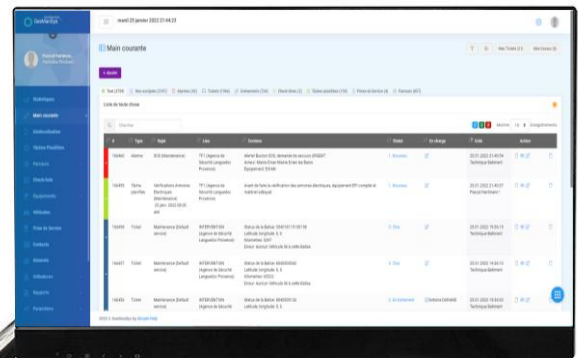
GestMarlux

mardi 25 janvier 2022 21:44:23

Main courante

+ Ajouter

Liste de toute chose

Chercher

Afficher 10 enregistrements

| # | Type | Sujet | Lieu | Contenu | Statut | En charge | Créé | Action |
|---|---|---|---|---|---|---|---|---|
| 16443 | Alarme | SOS (Maintenance) | TP1 (Agence de Sécurité Languedoc Provence) | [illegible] | 1. Nouveau | | 25-01-2022 21:43:59 Technique Batiment | |
| 16459 | Tâche planifiée | Vérifications Armoires Électriques (Maintenance) | TP1 (Agence de Sécurité Languedoc Provence) | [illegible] | 1. Nouveau | | 25-01-2022 21:43:37 Pascal Hartmann | |
| 16458 | Ticket | Maintenance (Défaut service) | INTERVENTION (Agence de Sécurité Languedoc Provence) | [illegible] | 3. Clos | | 25-01-2022 19:54:15 Technique Batiment | |
| 16457 | Ticket | Maintenance (Défaut service) | INTERVENTION (Agence de Sécurité Languedoc Provence) | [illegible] | 3. Clos | | 25-01-2022 19:54:15 Technique Batiment | |
| 16456 | Ticket | Maintenance (Défaut service) | INTERVENTION (Agence de Sécurité Languedoc Provence) | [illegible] | 2. En traitement | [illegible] | 25-01-2022 19:54:03 Technique Batiment | |

2022 © GestMarlux by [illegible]